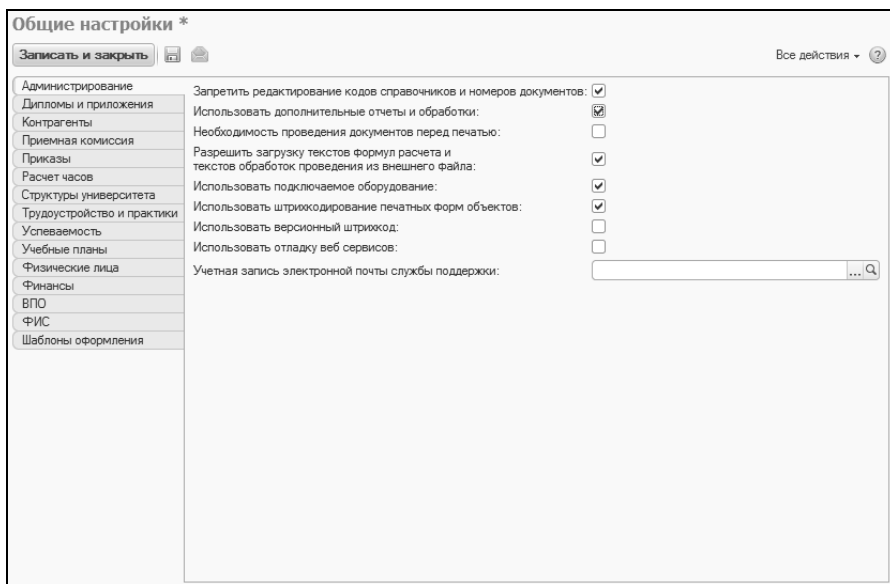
Общие настройки *

Записать и закрыть

Все действия ▾ ?

Администрирование
Дипломы и приложения
Контрагенты
Приемная комиссия
Приказы
Расчет часов
Структуры университета
Трудоустройство и практики
Успеваемость
Учебные планы
Физические лица
Финансы
ВПО
ФИС
Шаблоны оформления

Запретить редактирование кодов справочников и номеров документов:
Использовать дополнительные отчеты и обработки:
Необходимость проведения документов перед печатью:
Разрешить загрузку текстов формул расчета и текстов обработок проведения из внешнего файла:
Использовать подключаемое оборудование:
Использовать штрихкодирование печатных форм объектов:
Использовать версионный штрихкод:
Использовать отладку веб сервисов:
Учетная запись электронной почты службы поддержки: